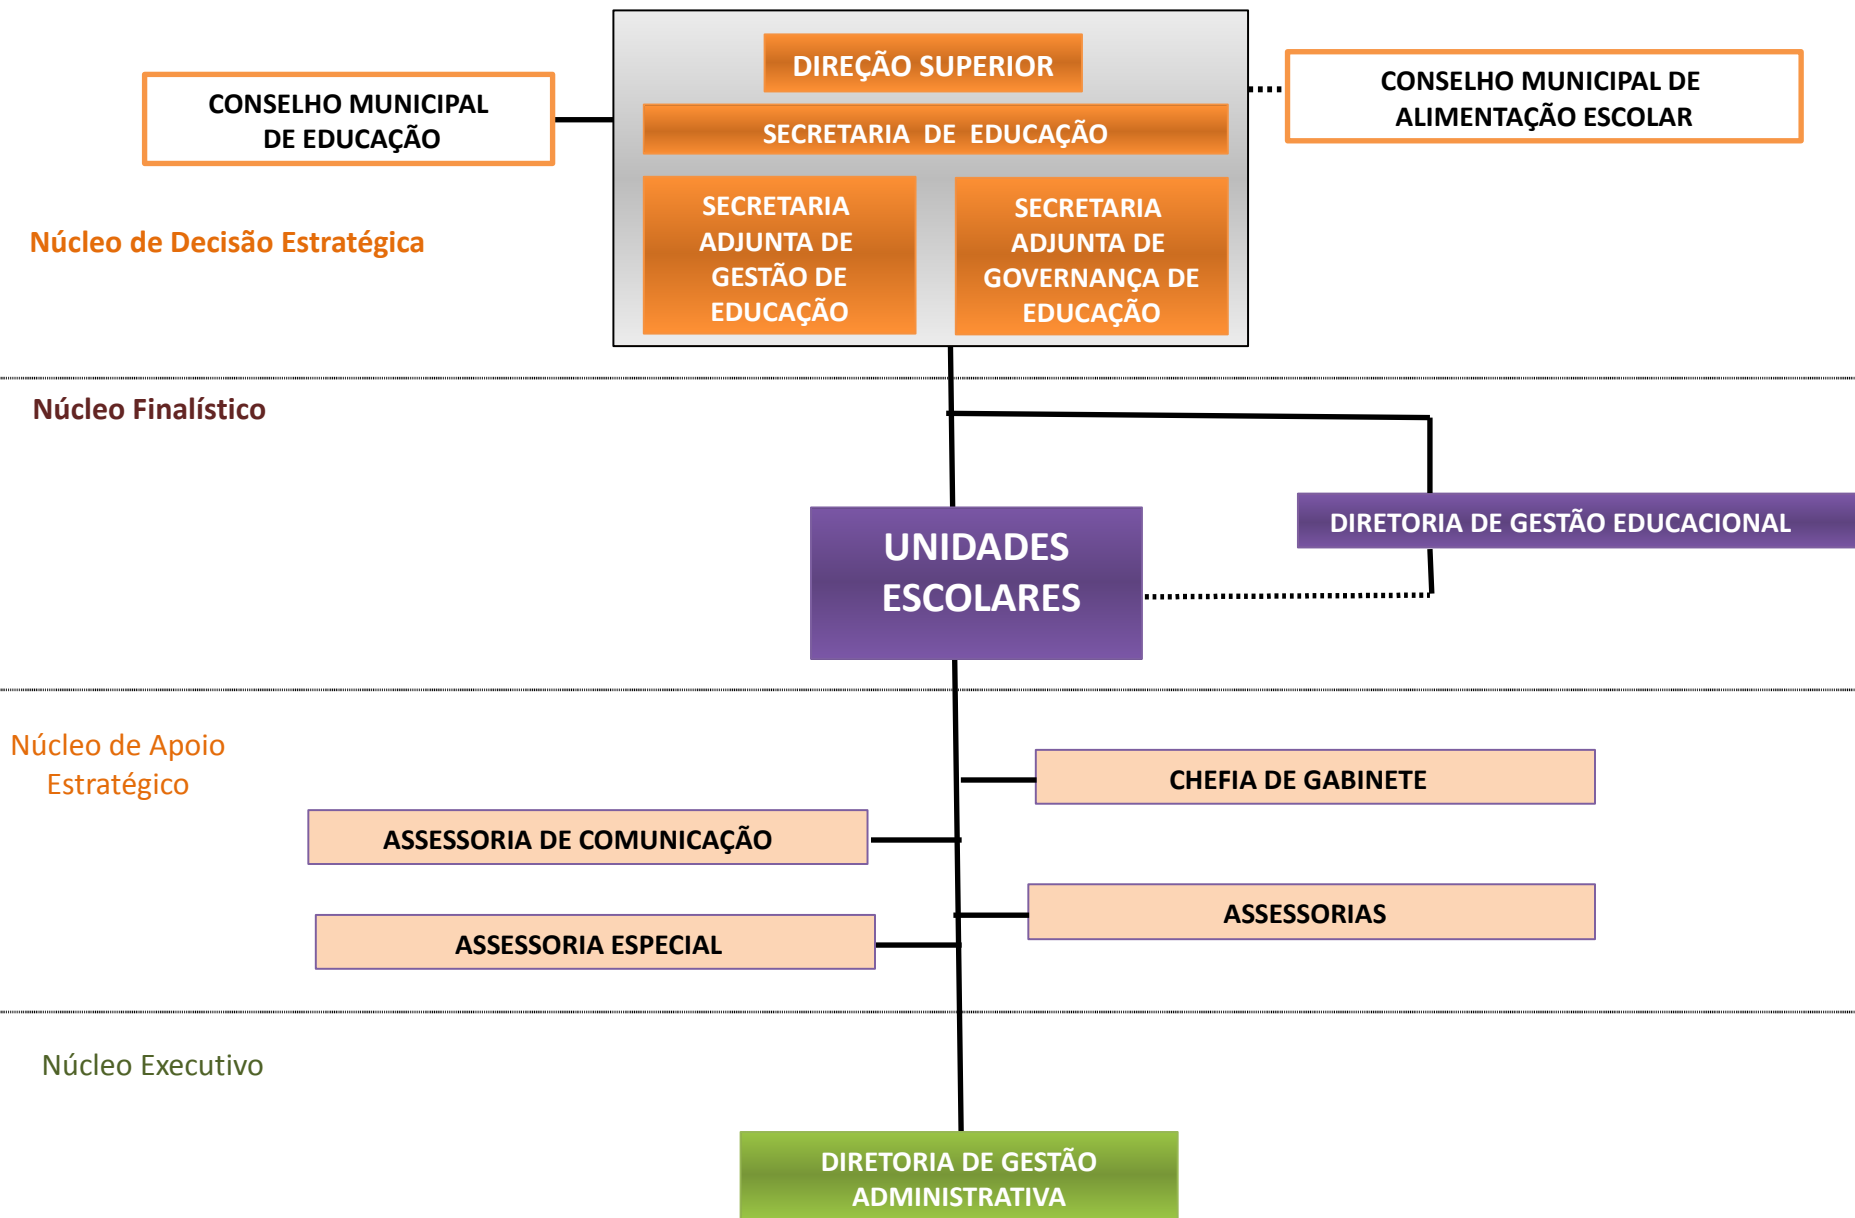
CONSELHO MUNICIPAL DE EDUCAÇÃO

DIREÇÃO SUPERIOR

SECRETARIA DE EDUCAÇÃO

SECRETARIA ADJUNTA DE GESTÃO DE EDUCAÇÃO

SECRETARIA ADJUNTA DE GOVERNANÇA DE EDUCAÇÃO

CONSELHO MUNICIPAL DE ALIMENTAÇÃO ESCOLAR

Núcleo de Decisão Estratégica

Núcleo Finalístico

UNIDADES ESCOLARES

DIRETORIA DE GESTÃO EDUCACIONAL

Núcleo de Apoio Estratégico

CHEFIA DE GABINETE

ASSESSORIA DE COMUNICAÇÃO

ASSESSORIAS

ASSESSORIA ESPECIAL

Núcleo Executivo

DIRETORIA DE GESTÃO ADMINISTRATIVA